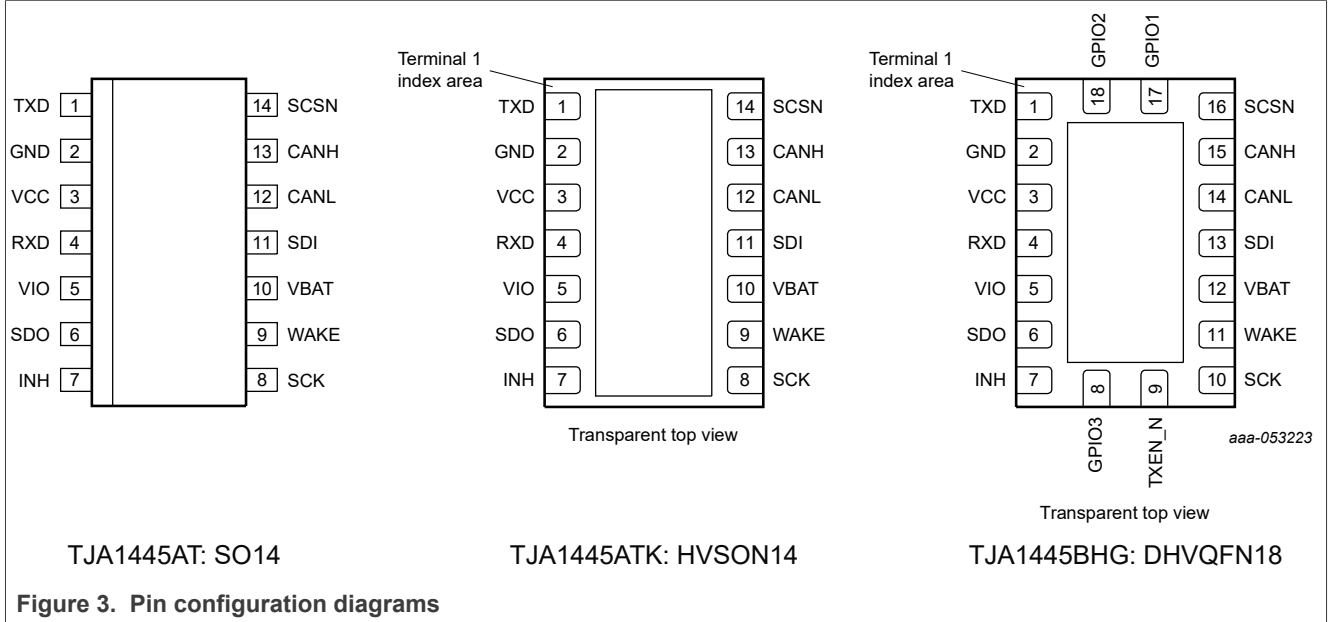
TXD 1
GND 2
VCC 3
RXD 4
VIO 5
SDO 6
INH 7
14 SCSN
13 CANH
12 CANL
11 SDI
10 VBAT
9 WAKE
8 SCK

TJA1445AT: SO14

Terminal 1 index area
TXD 1
GND 2
VCC 3
RXD 4
VIO 5
SDO 6
INH 7
14 SCSN
13 CANH
12 CANL
11 SDI
10 VBAT
9 WAKE
8 SCK

Transparent top view

TJA1445ATK: HVSON14

GPIO2
GPIO1
Terminal 1 index area
18
17
TXD 1
GND 2
VCC 3
RXD 4
VIO 5
SDO 6
INH 7
16 SCSN
15 CANH
14 CANL
13 SDI
12 VBAT
11 WAKE
10 SCK
8
9
GPIO3
TXEN_N

aaa-053223

Transparent top view

TJA1445BHG: DHVQFN18

Figure 3. Pin configuration diagrams